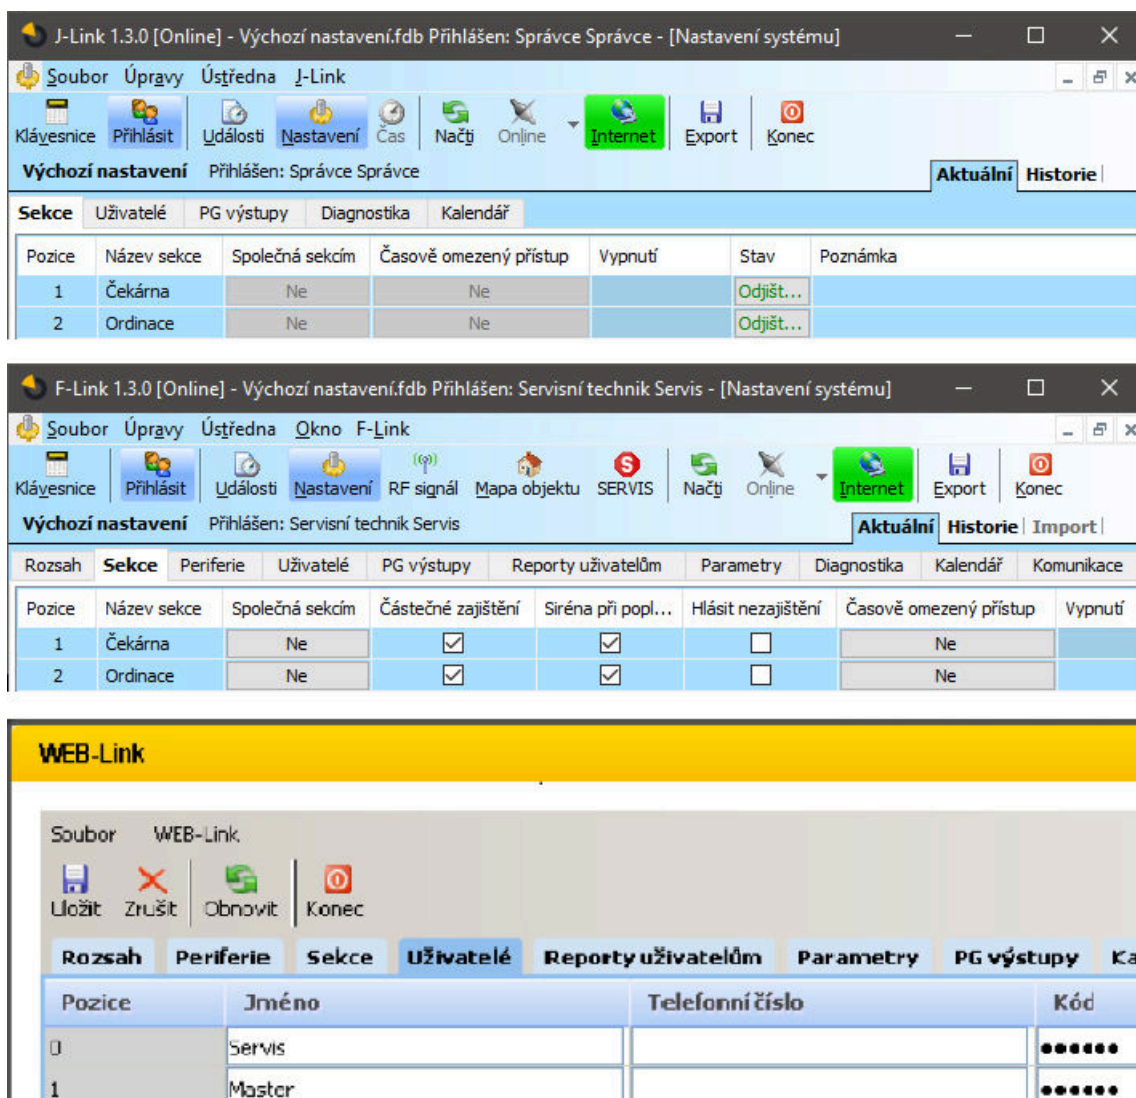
J-Link 1.3.0 [Online] - Výchozí nastavení.fdb Přihlášen: Správce Správce - [Nastavení systému]

Soubor Úpravy Ústředna J-Link

Klávesnice Přihlásit Události Nastavení Čas Načti Online Internet Export Konec

Výchozí nastavení Přihlášen: Správce Správce

Aktuální Historie

Sekce Uživatelé PG výstupy Diagnostika Kalendář

| Pozice | Název sekce | Společná sekcím | Časově omezený přístup | Vypnutí | Stav | Poznámka |
|---|---|---|---|---|---|---|
| 1 | Čekárna | Ne | Ne | | Odjišt... | |
| 2 | Ordinace | Ne | Ne | | Odjišt... | |

F-Link 1.3.0 [Online] - Výchozí nastavení.fdb Přihlášen: Servisní technik Servis - [Nastavení systému]

Soubor Úpravy Ústředna Okno F-Link

Klávesnice Přihlásit Události Nastavení RF signál Mapa objektu SERVIS Načti Online Internet Export Konec

Výchozí nastavení Přihlášen: Servisní technik Servis

Aktuální Historie Import

Rozsah Sekce Periferie Uživatelé PG výstupy Reporty uživatelům Parametry Diagnostika Kalendář Komunikace

| Pozice | Název sekce | Společná sekcím | Částečné zajištění | Siréna při popl... | Hlásit nezajištění | Časově omezený přístup | Vypnutí |
|---|---|---|---|---|---|---|---|
| 1 | Čekárna | Ne | ☑ | ☑ | ☐ | Ne | |
| 2 | Ordinace | Ne | ☑ | ☑ | ☐ | Ne | |

WEB-Link

Soubor WEB-Link

Uložit Zrušit Obnovit Konec

Rozsah Periferie Sekce Uživatelé Reporty uživatelům Parametry PG výstupy Ka

| Pozice | Jméno | Telefonní číslo | Kód |
|---|---|---|---|
| 0 | Servis | | •••••• |
| 1 | Master | | •••••• |